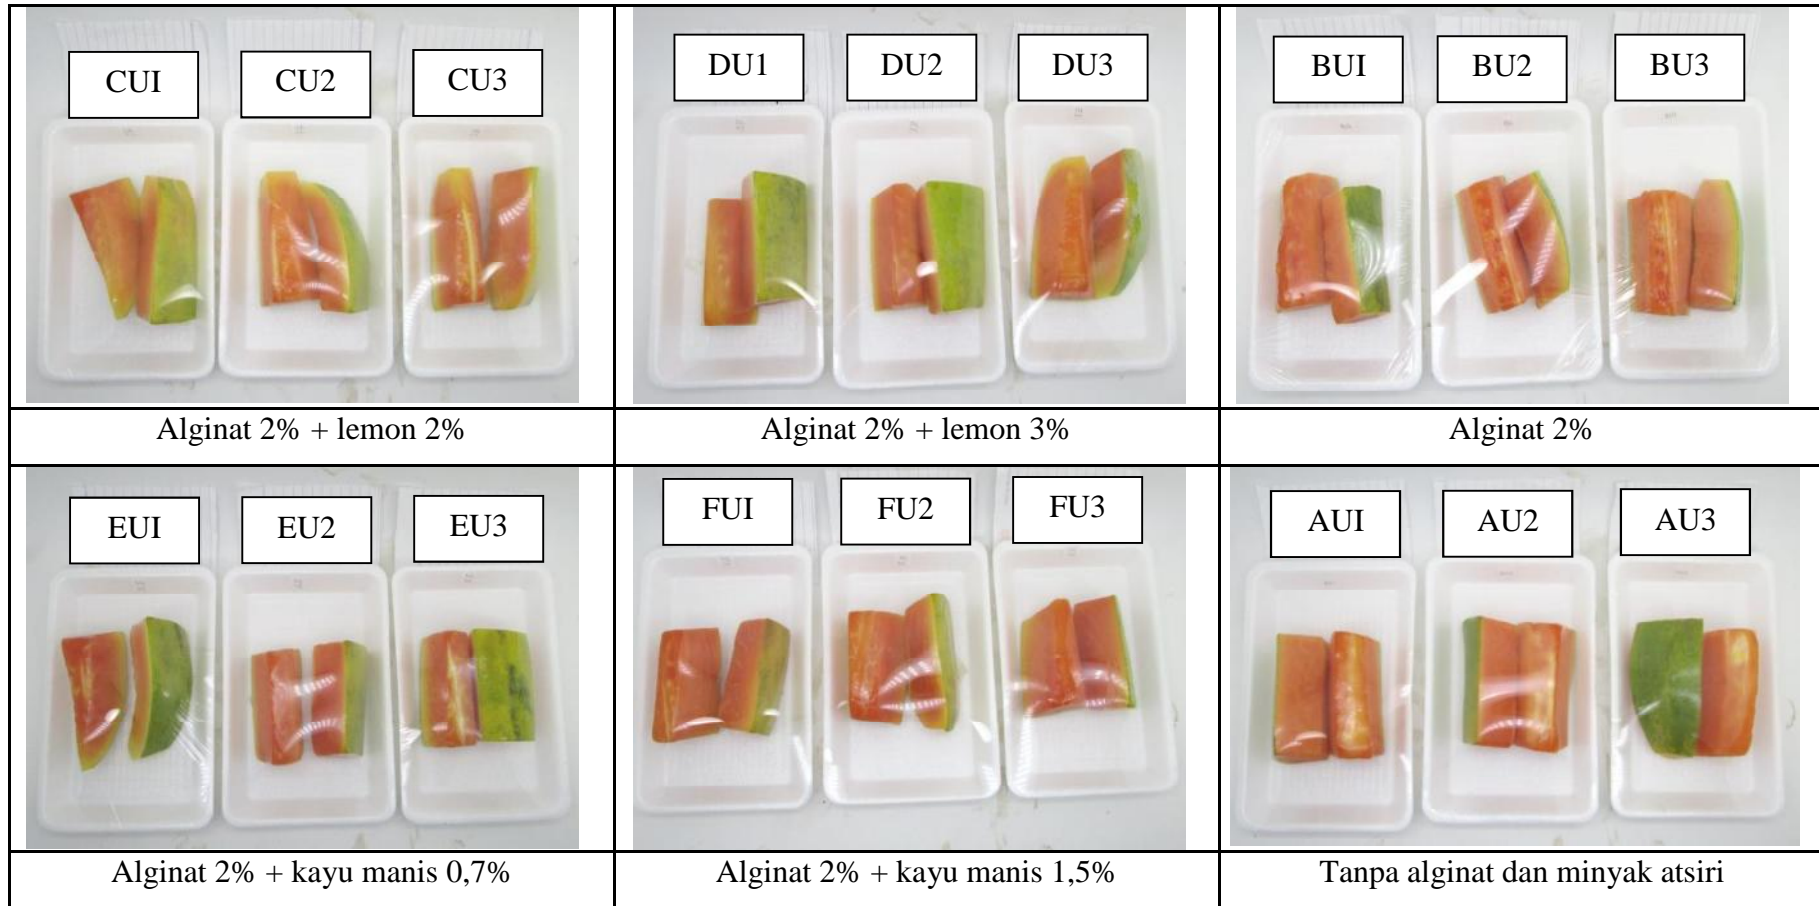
| CUI CU2 CU3 | DU1 DU2 DU3 | BUI BU2 BU3 |
|---|---|---|
| Alginat 2% + lemon 2% | Alginat 2% + lemon 3% | Alginat 2% |
| EUI EU2 EU3 | FUI FU2 FU3 | AUI AU2 AU3 |
| Alginat 2% + kayu manis 0,7% | Alginat 2% + kayu manis 1,5% | Tanpa alginat dan minyak atsiri |